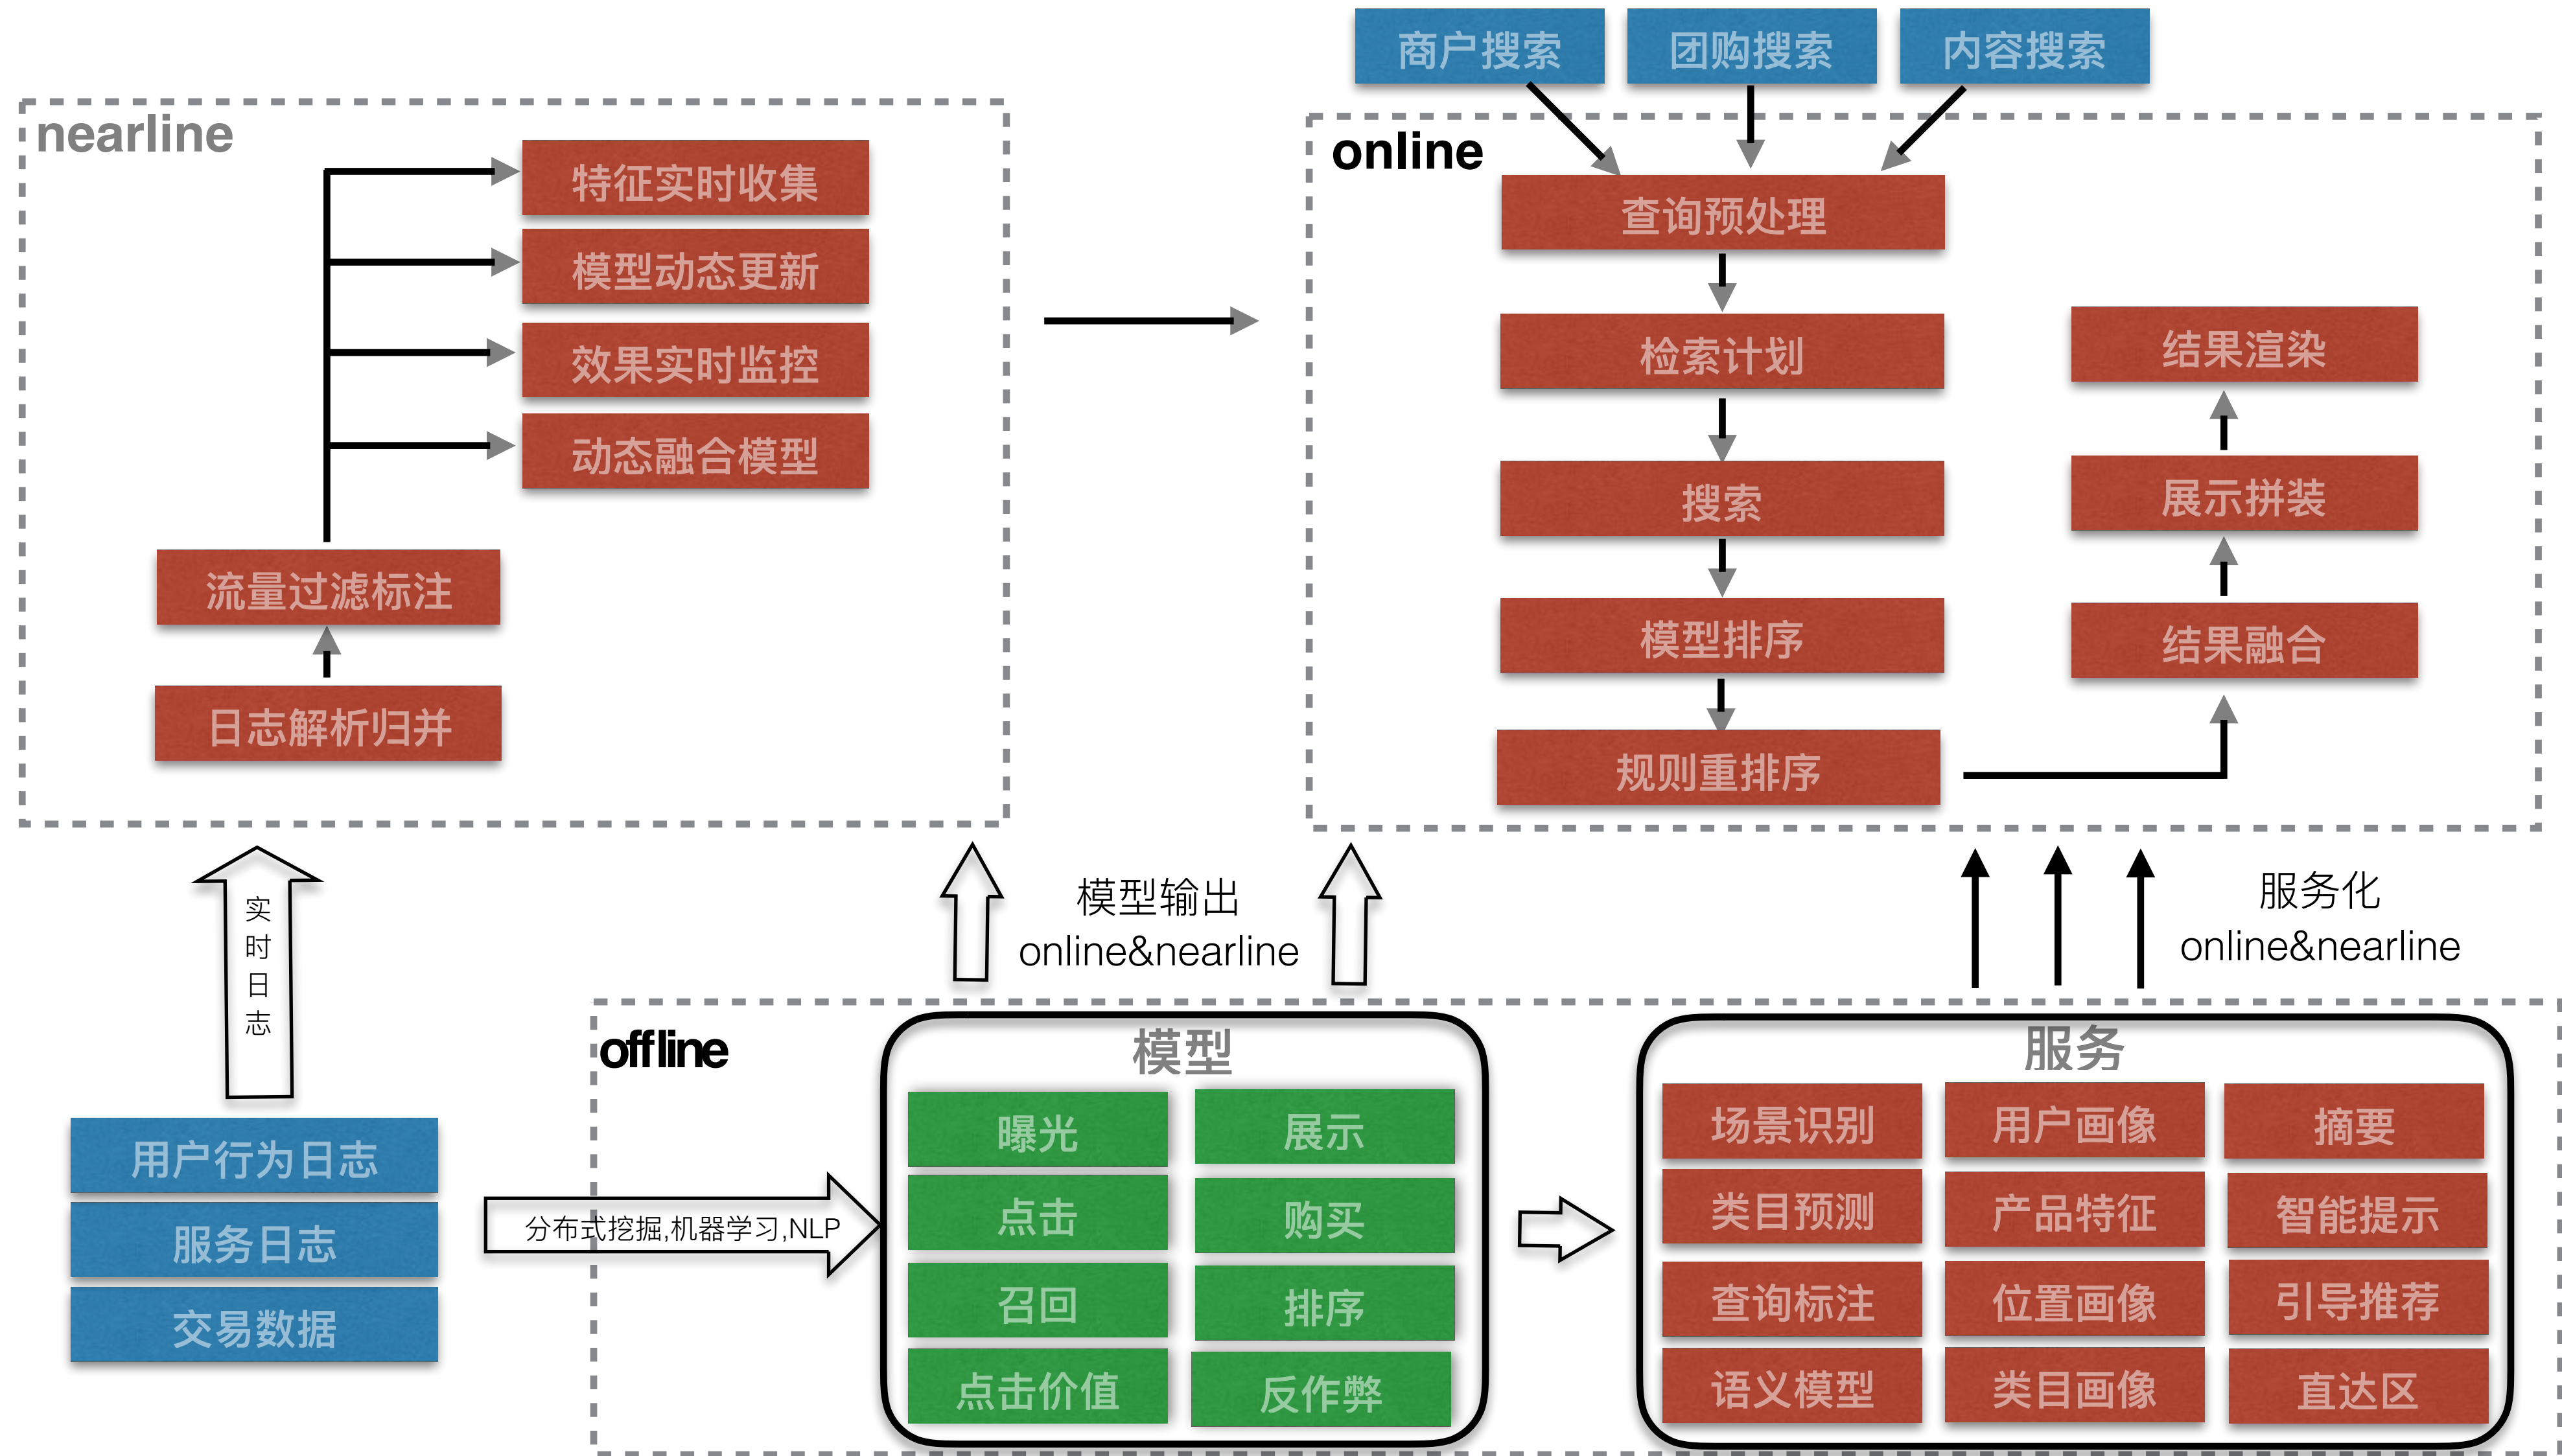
商户搜索
团购搜索
内容搜索

nearline

特征实时收集
模型动态更新
效果实时监控
动态融合模型
流量过滤标注
日志解析归并

online

查询预处理
检索计划
搜索
模型排序
规则重排序
结果渲染
展示拼装
结果融合

实时日志

模型输出
online&nearline

服务化
online&nearline

用户行为日志
服务日志
交易数据

分布式挖掘,机器学习,NLP

offline

模型

| 曝光 | 展示 |
|---|---|
| 点击 | 购买 |
| 召回 | 排序 |
| 点击价值 | 反作弊 |

服务

| 场景识别 | 用户画像 | 摘要 |
|---|---|---|
| 类目预测 | 产品特征 | 智能提示 |
| 查询标注 | 位置画像 | 引导推荐 |
| 语义模型 | 类目画像 | 直达区 |